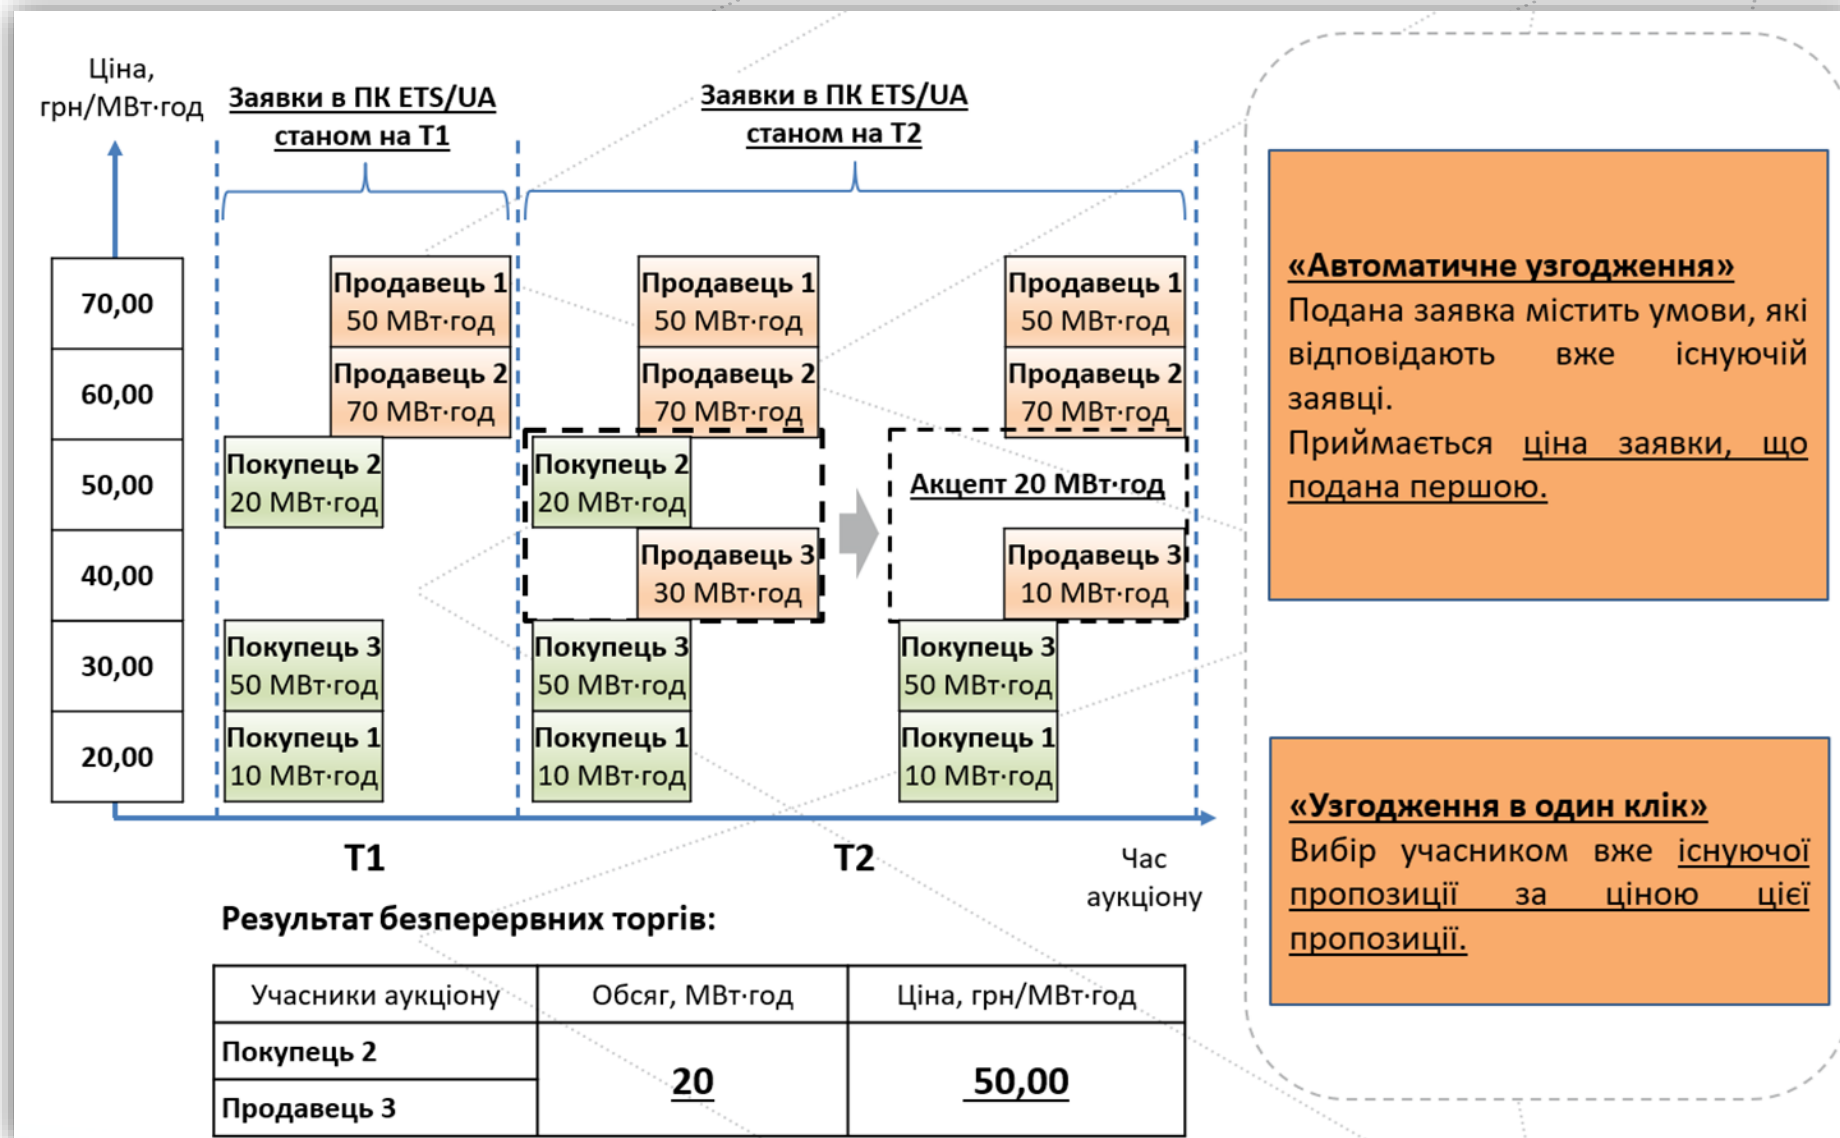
Ціна, грн/МВт·год

Заявки в ПК ETS/UA станом на Т1

Заявки в ПК ETS/UA станом на Т2

70,00
60,00
50,00
40,00
30,00
20,00

Продавець 1
50 МВт·год
Продавець 2
70 МВт·год
Покупець 2
20 МВт·год
Покупець 3
50 МВт·год
Покупець 1
10 МВт·год

Продавець 1
50 МВт·год
Продавець 2
70 МВт·год
Покупець 2
20 МВт·год
Продавець 3
30 МВт·год
Покупець 3
50 МВт·год
Покупець 1
10 МВт·год

Продавець 1
50 МВт·год
Продавець 2
70 МВт·год
Акцепт 20 МВт·год
Продавець 3
10 МВт·год
Покупець 3
50 МВт·год
Покупець 1
10 МВт·год

Т1
Т2
Час аукціону

«Автоматичне узгодження»
Подана заявка містить умови, які відповідають вже існуючій заявці.
Приймається ціна заявки, що подана першою.

«Узгодження в один клік»
Вибір учасником вже існуючої пропозиції за ціною цієї пропозиції.

Результат безперервних торгів:

| Учасники аукціону | Обсяг, МВт·год | Ціна, грн/МВт·год |
|---|---|---|
| Покупець 2 | 20 | 50,00 |
| Продавець 3 | | |